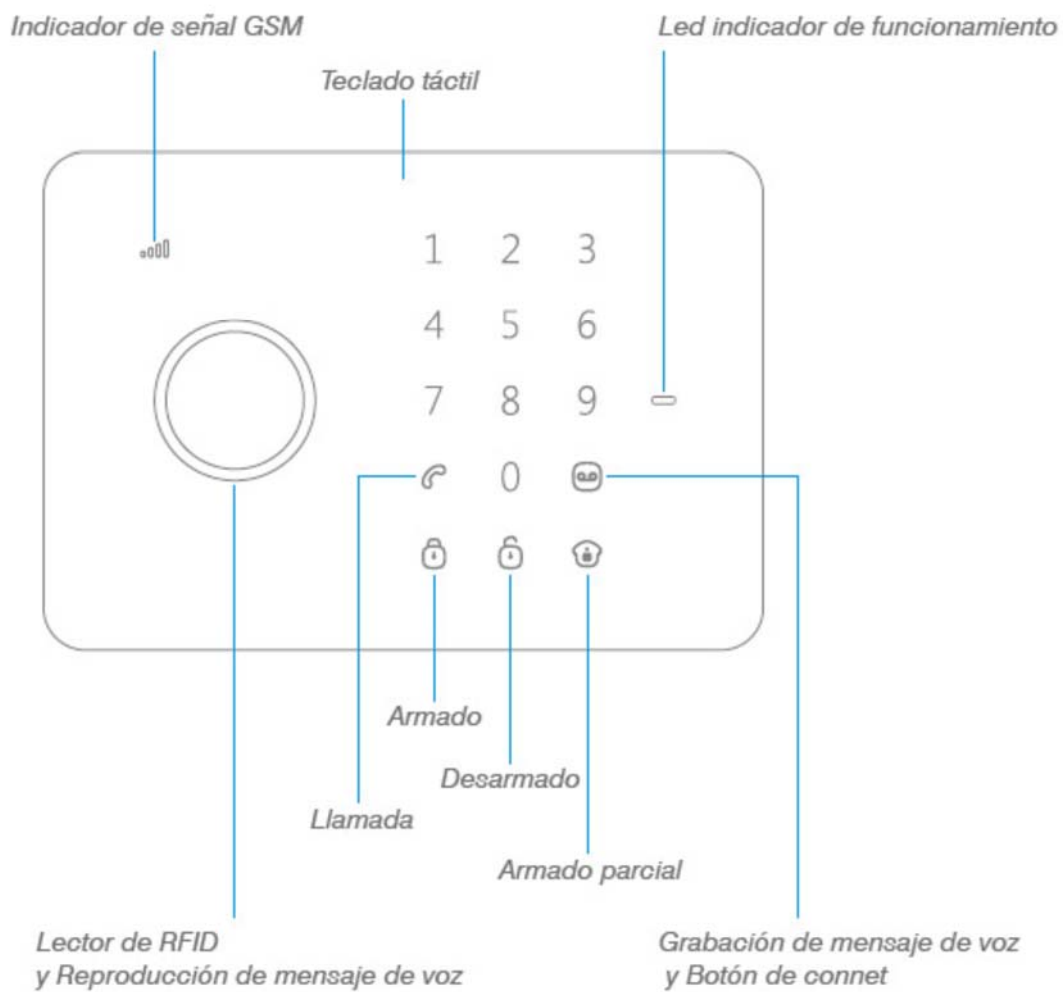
Indicador de señal GSM

Led indicador de funcionamiento

Teclado táctil

1 2 3

4 5 6

7 8 9

0

Armado

Desarmado

Llamada

Armado parcial

Lector de RFID
y Reproducción de mensaje de voz

Grabación de mensaje de voz
y Botón de connet